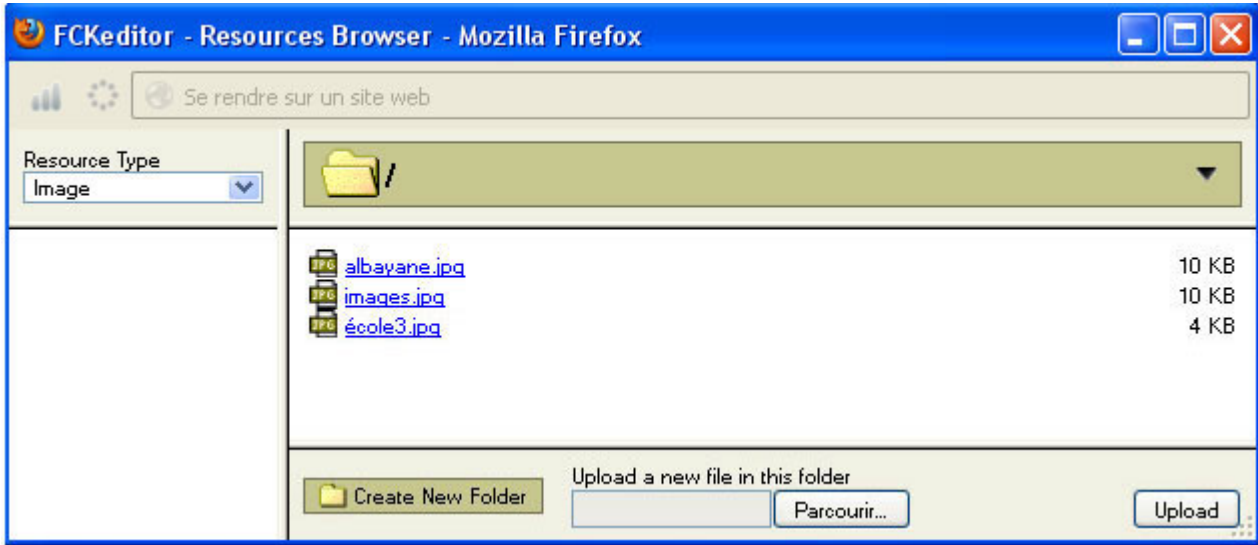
FCKeditor - Resources Browser - Mozilla Firefox

Se rendre sur un site web

Resource Type

Image

/

albayane.jpg 10 KB
images.jpg 10 KB
école3.jpg 4 KB

Create New Folder

Upload a new file in this folder

Parcourir...

Upload